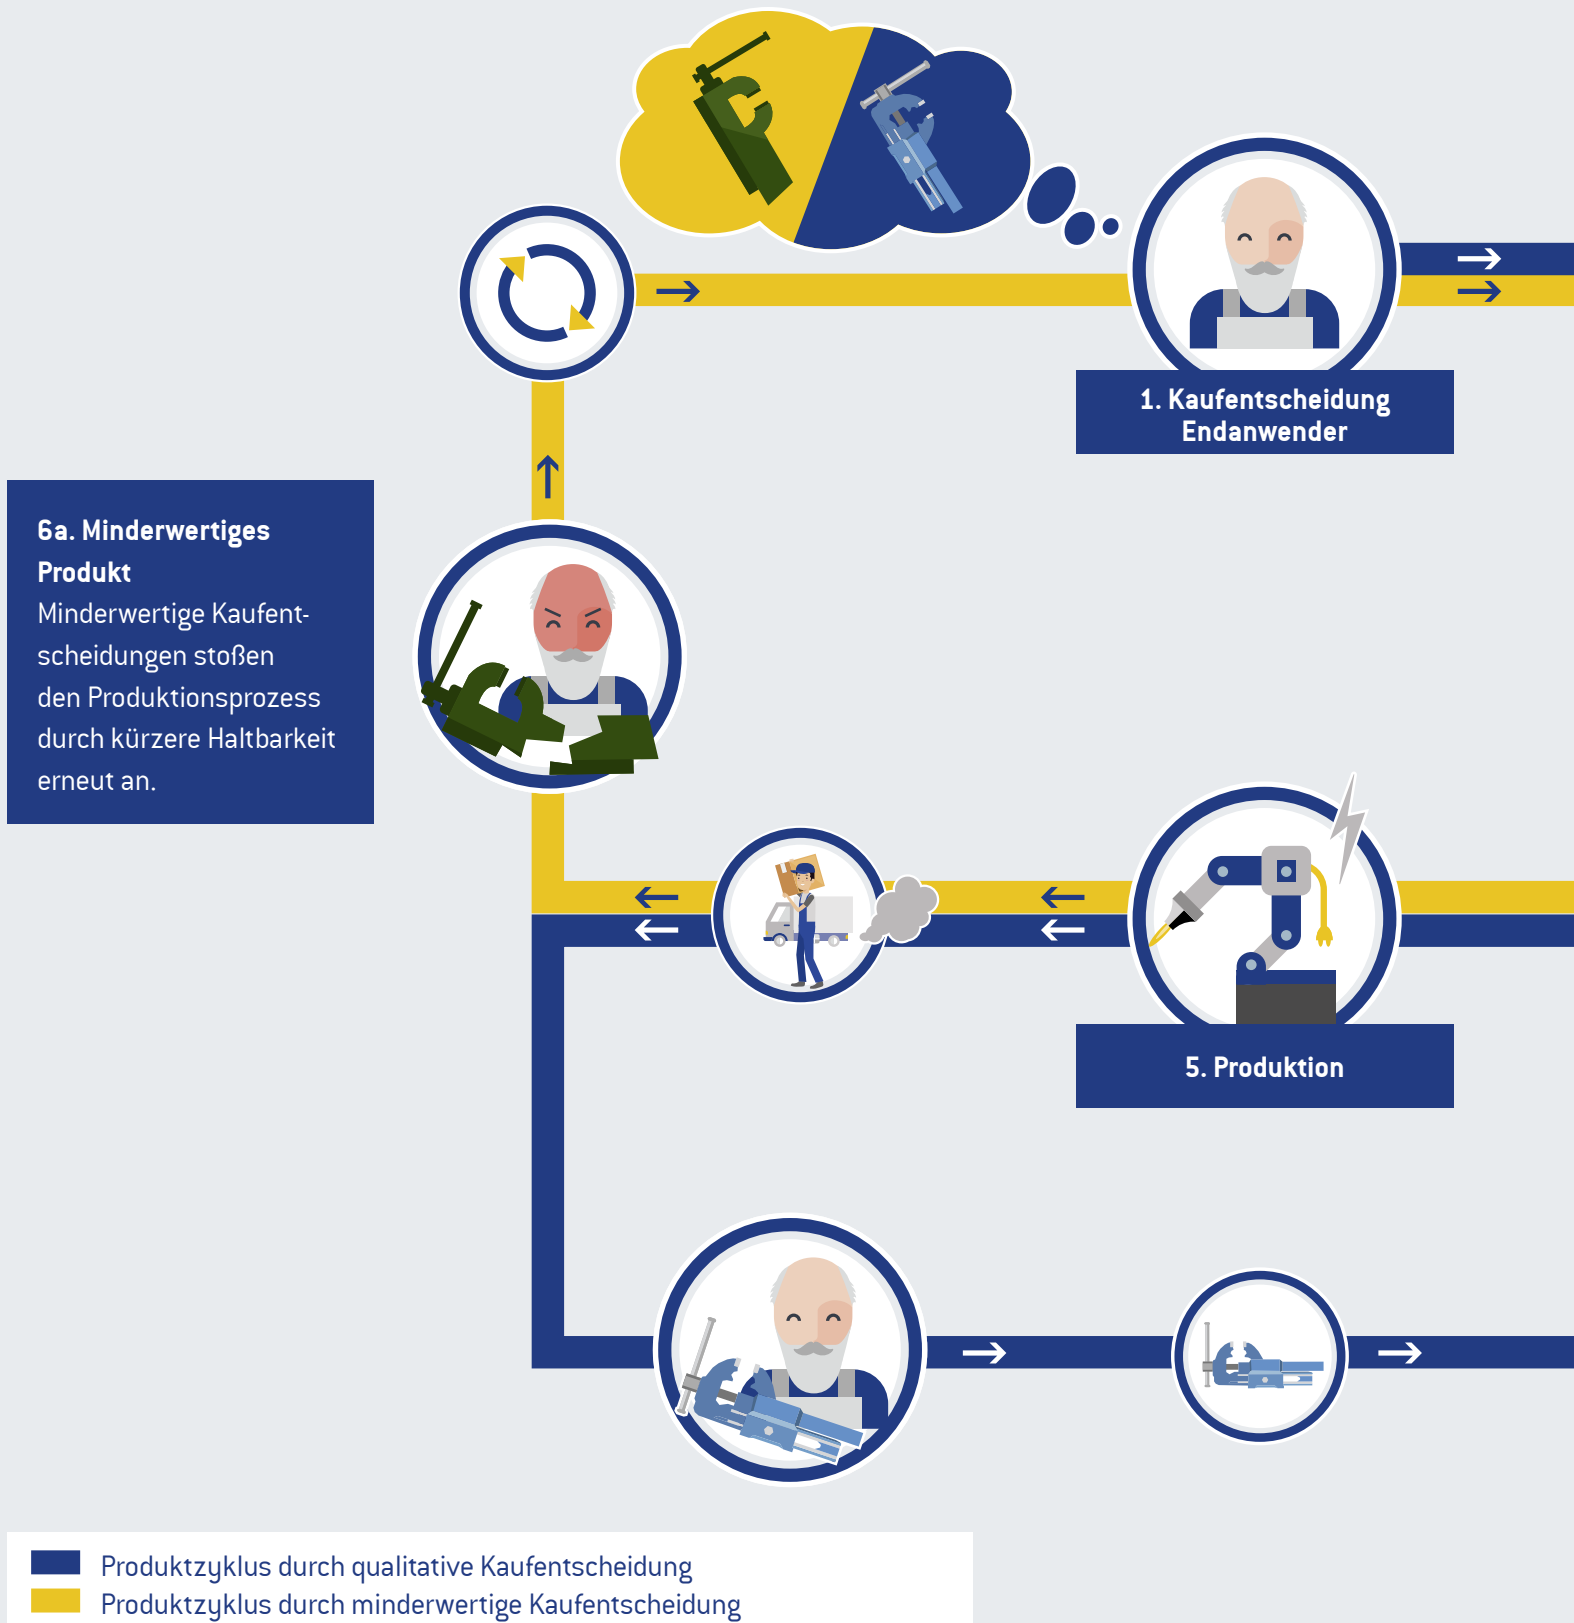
1. Kaufentscheidung Endanwender

6a. Minderwertiges Produkt

Minderwertige Kaufentscheidungen stoßen den Produktionsprozess durch kürzere Haltbarkeit erneut an.

5. Produktion

Produktzyklus durch qualitative Kaufentscheidung
Produktzyklus durch minderwertige Kaufentscheidung